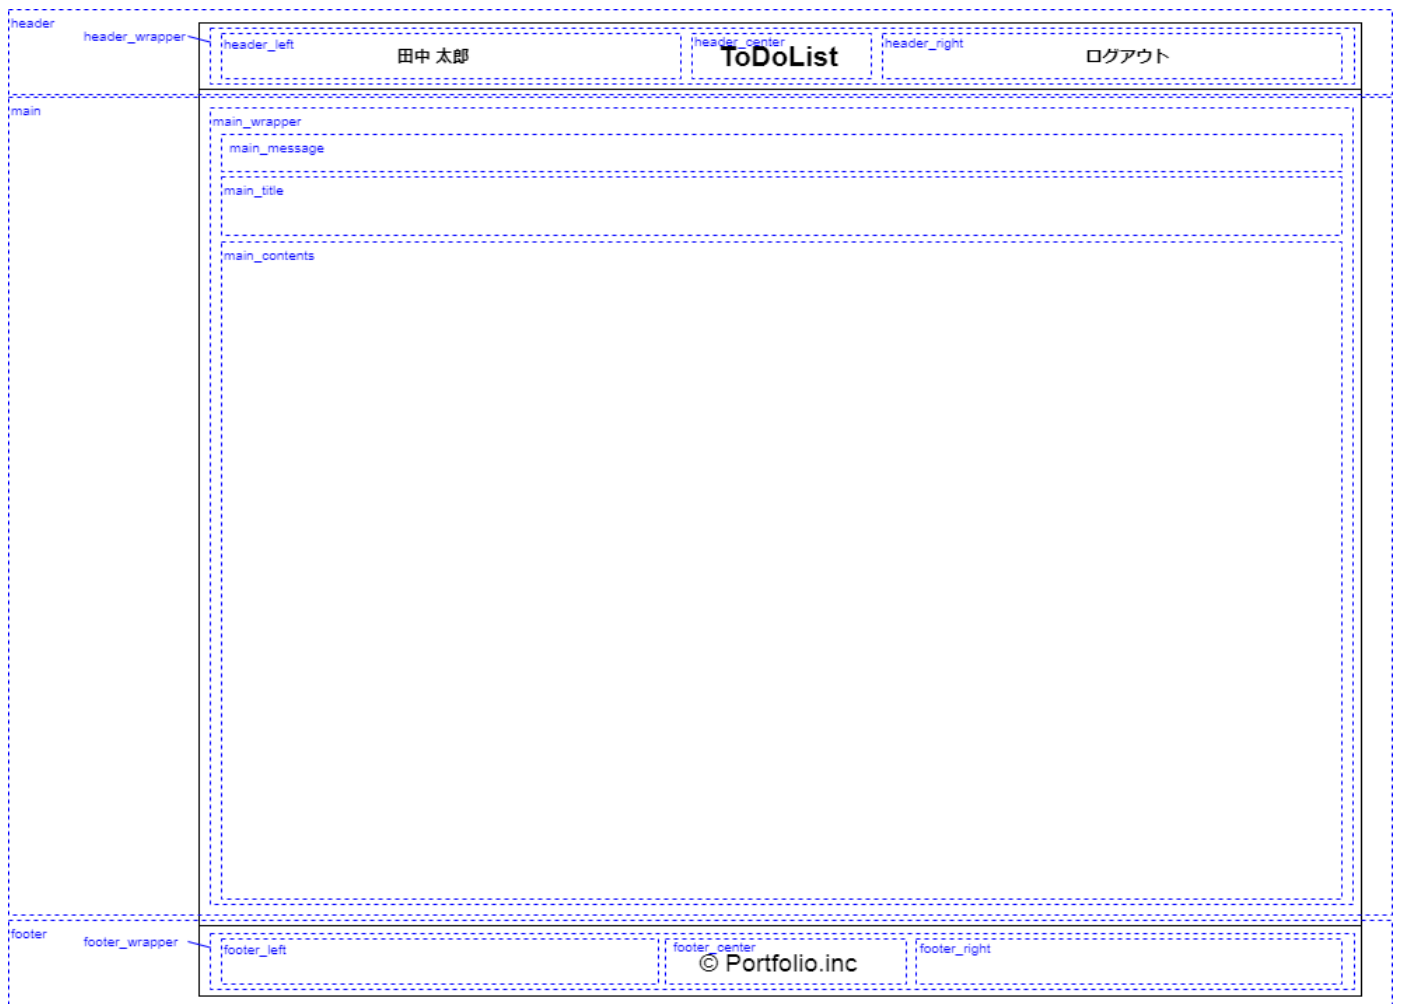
header

header_wrapper

header_left
田中 太郎

header_center
ToDoList

header_right
ログアウト

main

main_wrapper

main_message

main_title

main_contents

footer

footer_wrapper

footer_left

footer_center
© Portfolio.inc

footer_right